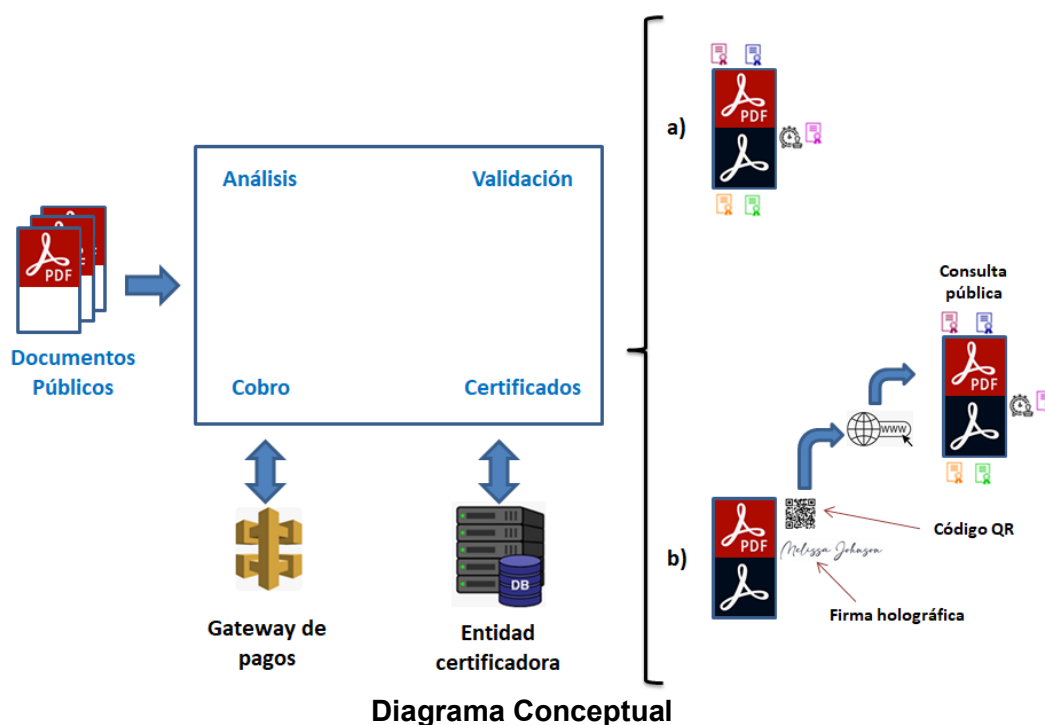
PDF

Documentos Públicos

Análisis

Validación

Cobro

Certificados

Gateway de pagos

DB

Entidad certificadora

a)

PDF

Consulta pública

WWW

PDF

b)

PDF

Melissa Johnson

Código QR

Firma holográfica

Diagrama Conceptual